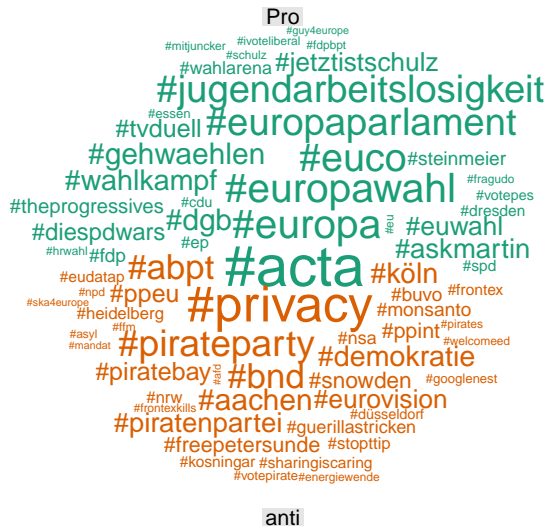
Pro

#guy4europe
#mitjuncker #ivoteliberal #fdpbpt
#schulz
#wahlarena #jetztistschulz
#jugendarbeitslosigkeit
#essen
#tvduell #europaparlament
#gehwaehlen #euco #steinmeier
#fragudo
#wahlkampf #europawahl #votepes
#theprogressives #cdu #dresden
#diespdwars #dgb #europa #euwahl
#eu
#hrwahl #ep #askmartin
#fdp #abpt #acta #spd
#eudatap #köln
#npd #ppeu #frontex
#ska4europe #privacy #buvo
#heidelberg #monsanto
#asyl #ffm #nsa #ppint #pirates
#mandat #pirateparty #welcomeed
#demokratie
#piratebay #afd
#bnd #snowden #googlenest
#nrw
#frontexkills #aachen #eurovision
#düsseldorf
#piratenpartei #guerillastricken
#freepetersunde #stopttip
#kosningar #sharingiscaring
#votepirate #energiewende

anti